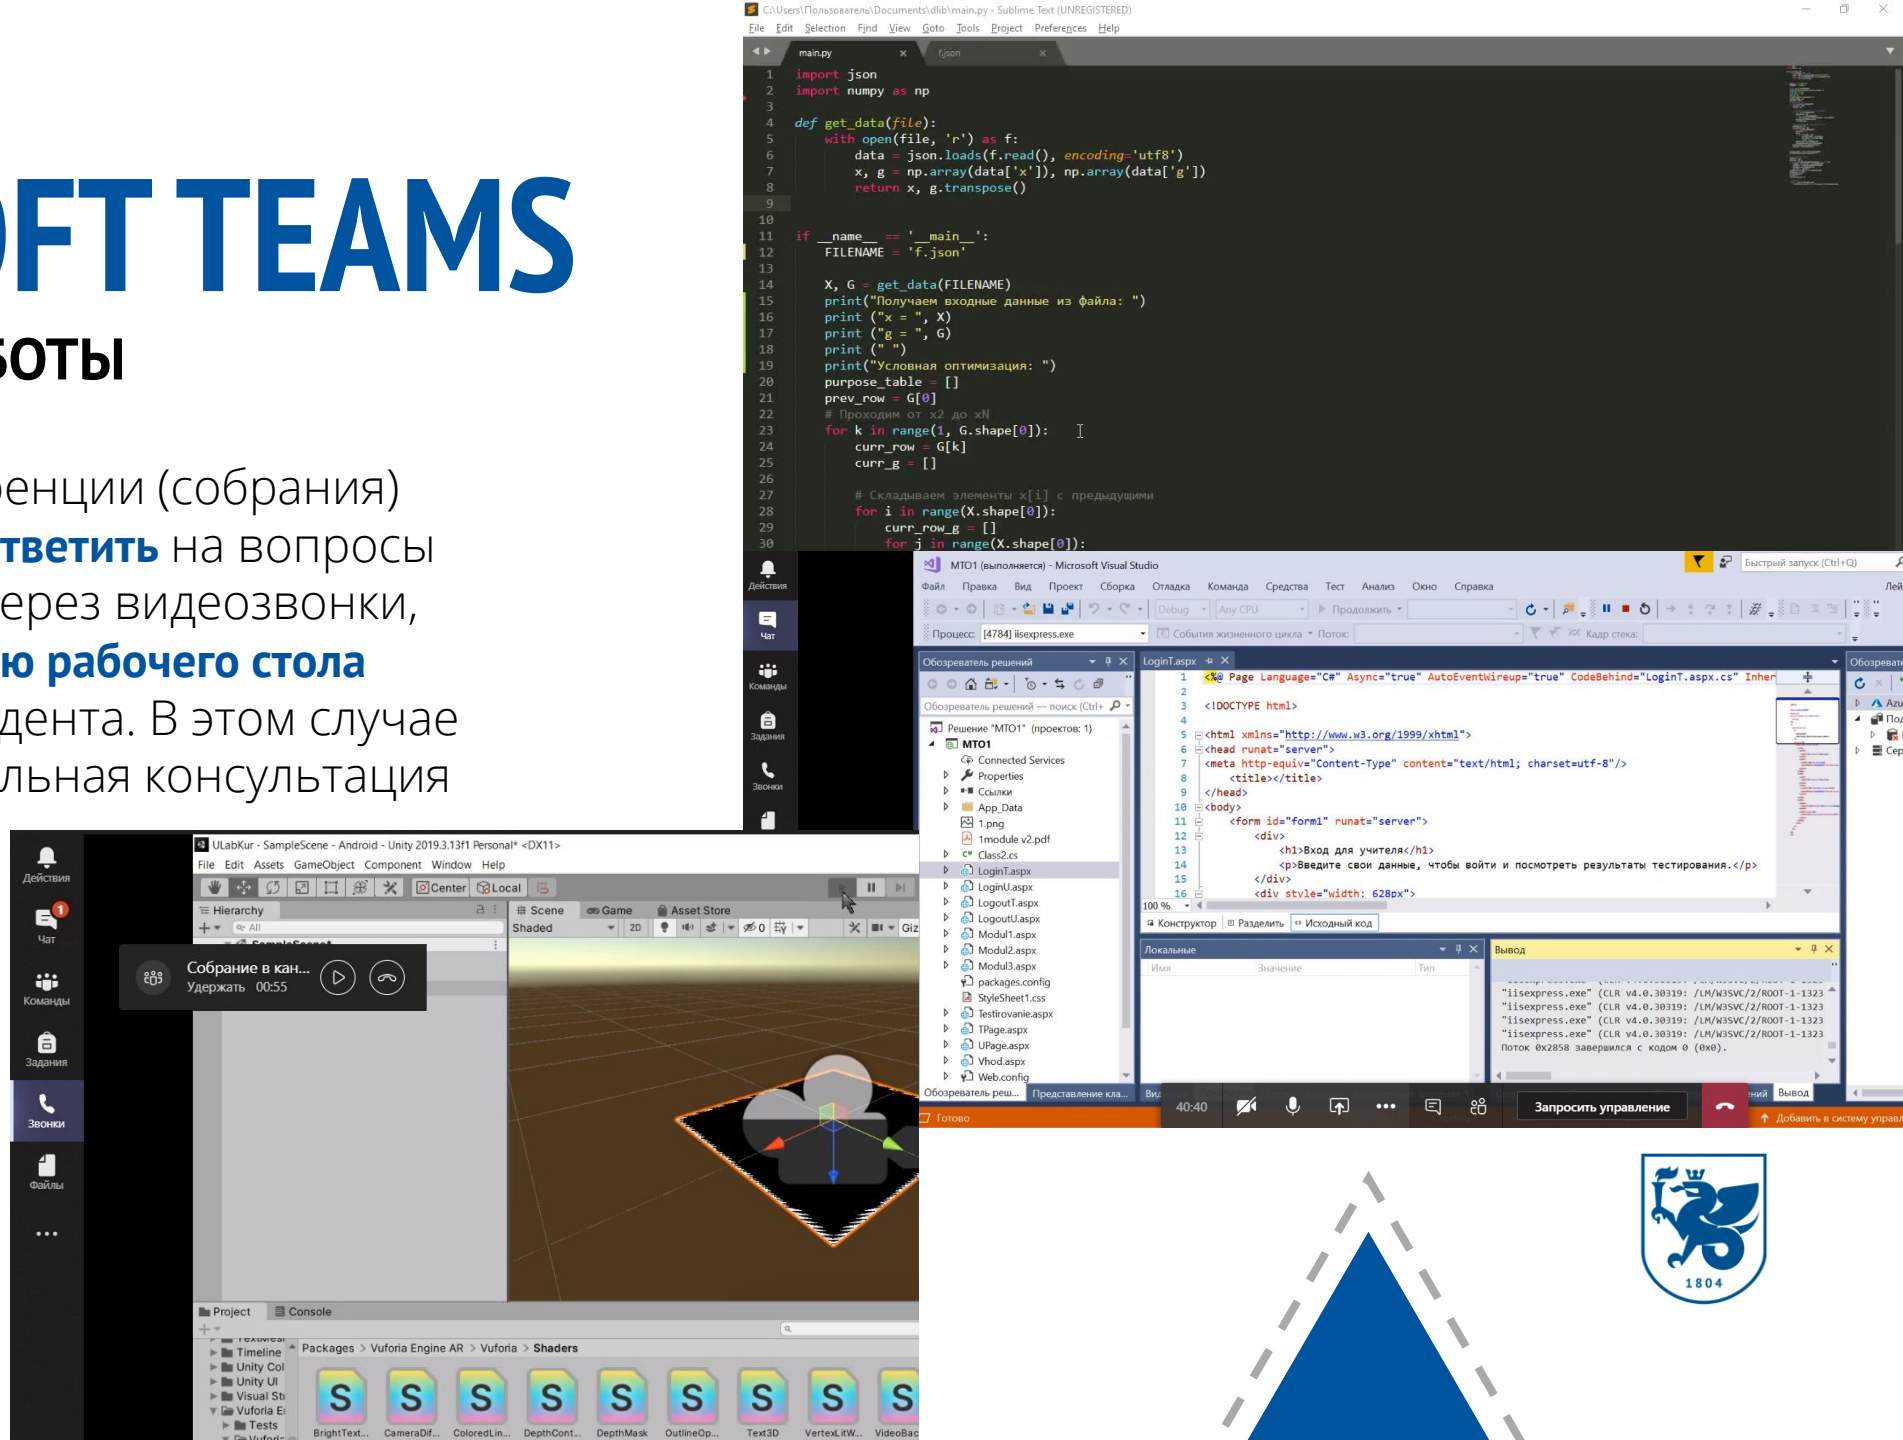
OFT TEAMS
боты

ренции (собрания)
тветить на вопросы
ерез видеозвонки,
ю рабочего стола
дента. В этом случае
льная консультация

C:\Users\Пользователь\Documents\dlib\main.py - Sublime Text (UNREGISTERED)
File Edit Selection Find View Goto Tools Project Preferences Help
main.py × f.json ×

```
1  import json
2  import numpy as np
3
4  def get_data(file):
5      with open(file, 'r') as f:
6          data = json.loads(f.read(), encoding='utf8')
7          x, g = np.array(data['x']), np.array(data['g'])
8          return x, g.transpose()
9
10
11 if __name__ == '__main__':
12     FILENAME = 'f.json'
13
14     X, G = get_data(FILENAME)
15     print("Получаем входные данные из файла: ")
16     print ("x = ", X)
17     print ("g = ", G)
18     print (" ")
19     print("Условная оптимизация: ")
20     purpose_table = []
21     prev_row = G[0]
22     # Проходим от x2 до xN
23     for k in range(1, G.shape[0]):
24         curr_row = G[k]
25         curr_g = []
26
27         # Складываем элементы x[i] с предыдущими
28         for i in range(X.shape[0]):
29             curr_row_g = []
30             for j in range(X.shape[0]):
```

Действия
Чат
Команды
Задания
Звонки

MTO1 (выполняется) - Microsoft Visual Studio
Быстрый запуск (Ctrl+Q)
Файл Правка Вид Проект Сборка Отладка Команда Средства Тест Анализ Окно Справка
Debug Any CPU Продолжить
Процесс: [4784] iisexpress.exe События жизненного цикла Поток: Кадр стека:
Обозреватель решений
Обозреватель решений — поиск (Ctrl+
Решение "MTO1" (проектов: 1)
MTO1
Connected Services
Properties
Ссылки
App_Data
1.png
1module v2.pdf
Class2.cs
LoginT.aspx
LoginU.aspx
LogoutT.aspx
LogoutU.aspx
Modul1.aspx
Modul2.aspx
Modul3.aspx
packages.config
StyleSheet1.css
Testirovanie.aspx
TPage.aspx
UPage.aspx
Vhod.aspx
Web.config
Обозреватель реш... Представление кла...

LoginT.aspx

```
1  <%@ Page Language="C#" Async="true" AutoEventWireup="true" CodeBehind="LoginT.aspx.cs" Inher
2
3  <!DOCTYPE html>
4
5  <html xmlns="http://www.w3.org/1999/xhtml">
6  <head runat="server">
7  <meta http-equiv="Content-Type" content="text/html; charset=utf-8"/>
8      <title></title>
9  </head>
10 <body>
11     <form id="form1" runat="server">
12         <div>
13             <h1>Вход для учителя</h1>
14             <p>Введите свои данные, чтобы войти и посмотреть результаты тестирования.</p>
15         </div>
16         <div style="width: 628px">
```

100 %
Конструктор Разделить Исходный код
Локальные
Имя Значение Тип
Вывод
"iisexpress.exe" (CLR v4.0.30319: /LM/W3SVC/2/ROOT-1-1323
"iisexpress.exe" (CLR v4.0.30319: /LM/W3SVC/2/ROOT-1-1323
"iisexpress.exe" (CLR v4.0.30319: /LM/W3SVC/2/ROOT-1-1323
"iisexpress.exe" (CLR v4.0.30319: /LM/W3SVC/2/ROOT-1-1323
Поток 0x2858 завершился с кодом 0 (0x0).
Обозреват
Azu
Под
Сер
Готово
40:40
Запросить управление
Вывод
Добавить в систему управ

Действия
Чат
Команды
Задания
Звонки
Файлы

ULabKur - SampleScene - Android - Unity 2019.3.13f1 Personal* <DX11>
File Edit Assets GameObject Component Window Help
Center Local
Hierarchy
All
Собрание в кан...
Удержать 00:55
Scene Game Asset Store
Shaded 2D
Project Console
Timeline
Unity Col
Unity UI
Visual St
Vuforia E
Tests
Packages > Vuforia Engine AR > Vuforia > Shaders
BrightText... CameraDif... ColoredLin... DepthCont... DepthMask OutlineOp... Text3D VertexLitW... VideoBac

1804